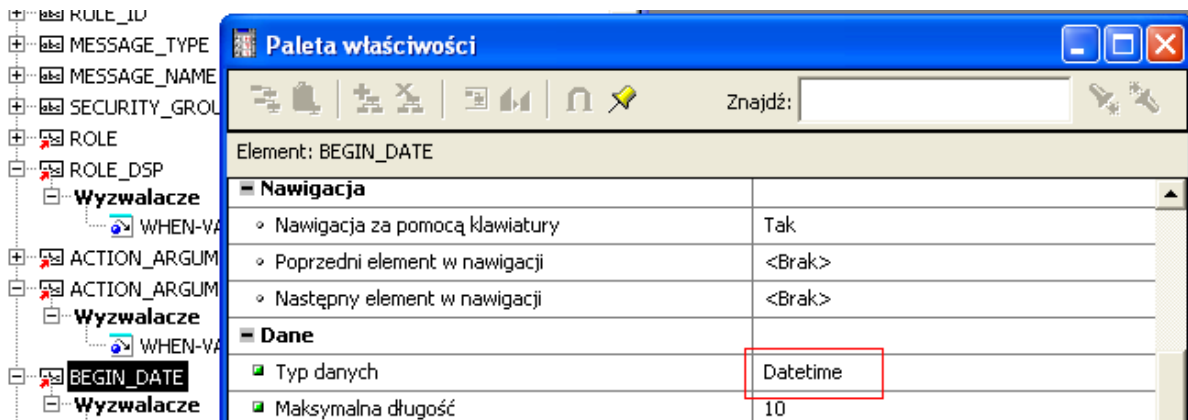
ROLE_ID
MESSAGE_TYPE
MESSAGE_NAME
SECURITY_GROU
ROLE
ROLE_DSP
Wyzwalacze
WHEN-VA
ACTION_ARGUM
ACTION_ARGUM
Wyzwalacze
WHEN-VA
BEGIN_DATE
Wyzwalacze

Paleta właściwości

Znajdź:

Element: BEGIN_DATE

| | |
|---|---|
| Nawigacja | |
| Nawigacja za pomocą klawiatury | Tak |
| Poprzedni element w nawigacji | <Brak> |
| Następny element w nawigacji | <Brak> |
| Dane | |
| Typ danych | Datetime |
| Maksymalna długość | 10 |